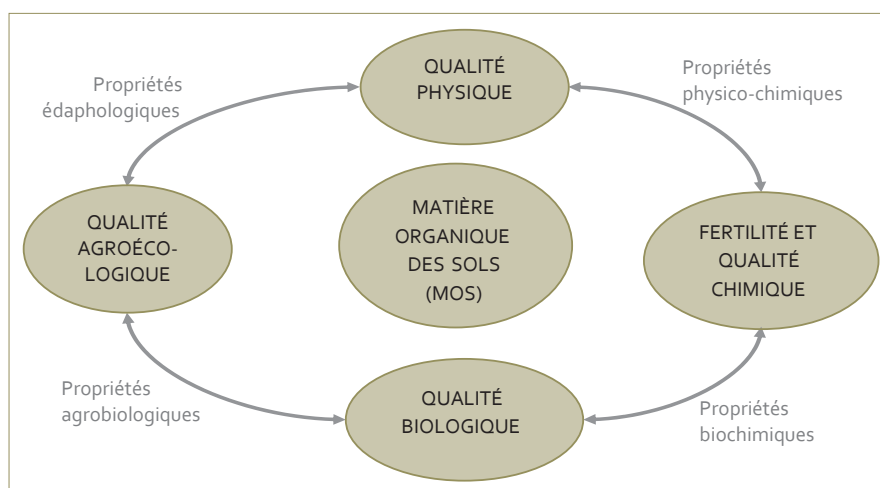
Propriétés édaphologiques

QUALITÉ PHYSIQUE

Propriétés physico-chimiques

QUALITÉ AGROÉCO-LOGIQUE

MATIÈRE ORGANIQUE DES SOLS (MOS)

FERTILITÉ ET QUALITÉ CHIMIQUE

Propriétés agrobiologiques

QUALITÉ BIOLOGIQUE

Propriétés biochimiques